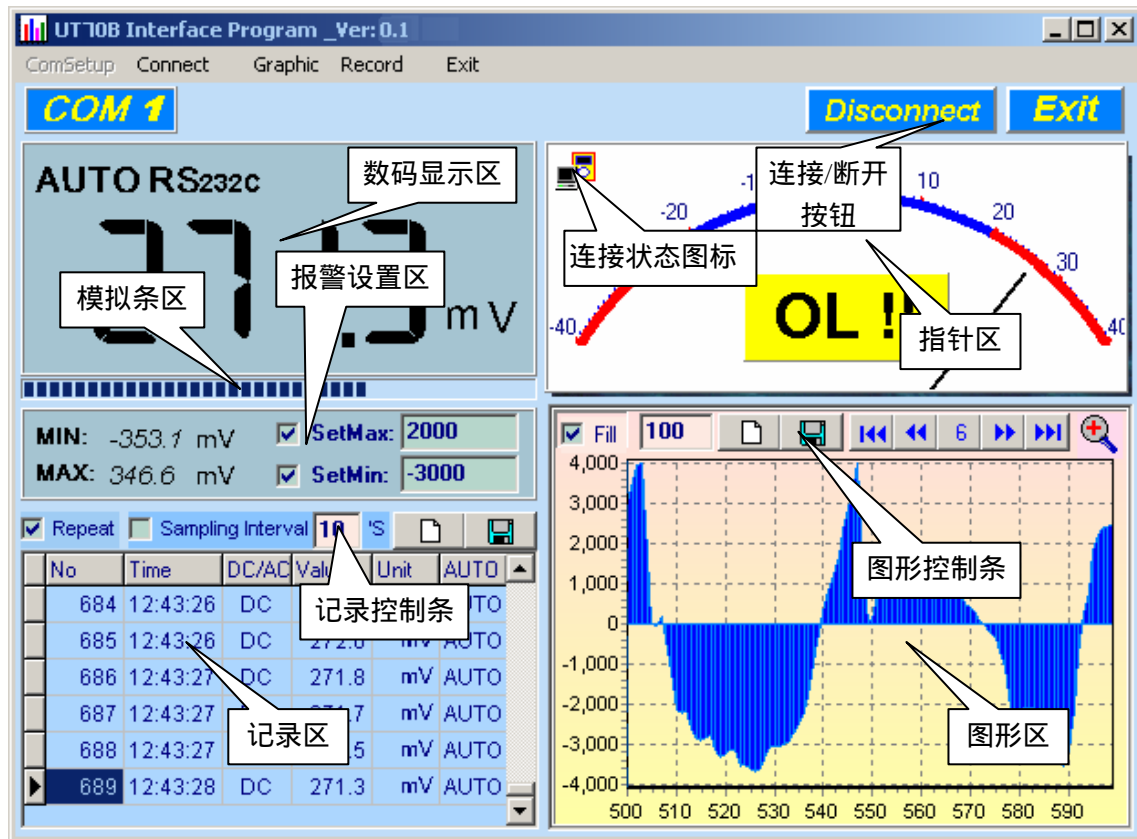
UT70B Interface Program _Ver: 0.1

ComSetup Connect Graphic Record Exit

COM 1

Disconnect Exit

AUTO RS232c

数码显示区

mV

模拟条区

报警设置区

MIN: -353.1 mV
MAX: 346.6 mV

SetMax: 2000
SetMin: -3000

Repeat Sampling Interval 10 'S

| No | Time | DC/AC | Value | Unit | AUTO |
|---|---|---|---|---|---|
| 684 | 12:43:26 | DC | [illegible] | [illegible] | AUTO |
| 685 | 12:43:26 | DC | 272.0 | mV | AUTO |
| 686 | 12:43:27 | DC | 271.8 | mV | AUTO |
| 687 | 12:43:27 | DC | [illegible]1.7 | mV | AUTO |
| 688 | 12:43:27 | DC | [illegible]1.5 | mV | AUTO |
| 689 | 12:43:28 | DC | 271.3 | mV | AUTO |

记录控制条

记录区

连接/断开按钮

连接状态图标

-40 -20 -10 10 20 30 40

OL !!

指针区

Fill 100 6

4,000 3,000 2,000 1,000 0 -1,000 -2,000 -3,000 -4,000

500 510 520 530 540 550 560 570 580 590

图形控制条

图形区